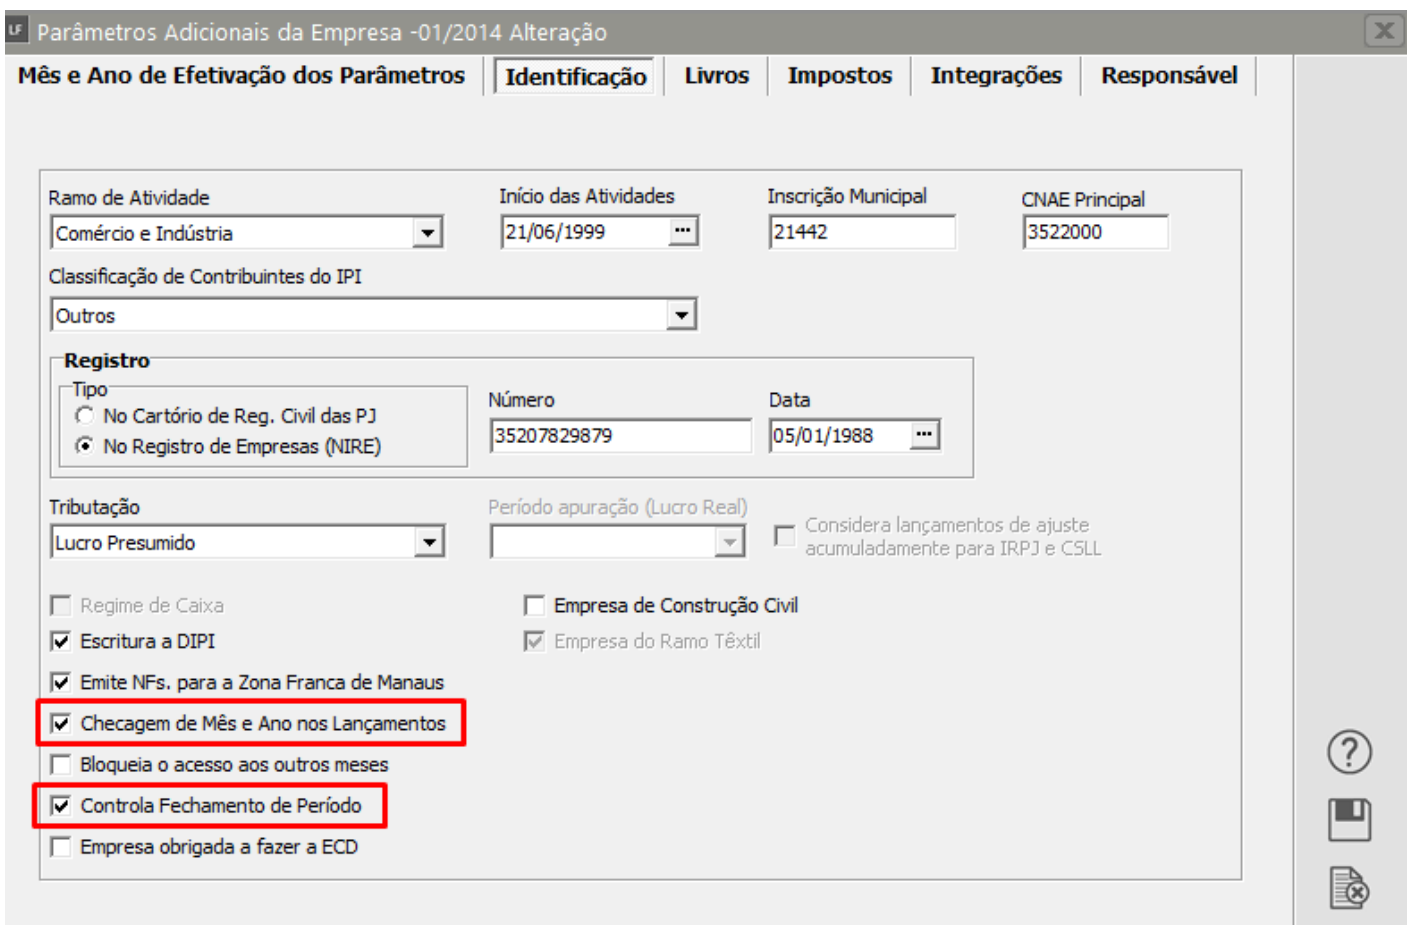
UF Parâmetros Adicionais da Empresa -01/2014 Alteração

Mês e Ano de Efetivação dos Parâmetros | Identificação | Livros | Impostos | Integrações | Responsável

Ramo de Atividade
Comércio e Indústria

Início das Atividades
21/06/1999

Inscrição Municipal
21442

CNAE Principal
3522000

Classificação de Contribuintes do IPI
Outros

Registro
Tipo
No Cartório de Reg. Civil das PJ
No Registro de Empresas (NIRE)

Número
35207829879

Data
05/01/1988

Tributação
Lucro Presumido

Período apuração (Lucro Real)

Considera lançamentos de ajuste acumuladamente para IRPJ e CSLL

Regime de Caixa
Escritura a DIPI
Emite NFs. para a Zona Franca de Manaus
Checagem de Mês e Ano nos Lançamentos
Bloqueia o acesso aos outros meses
Controla Fechamento de Período
Empresa obrigada a fazer a ECD

Empresa de Construção Civil
Empresa do Ramo Têxtil